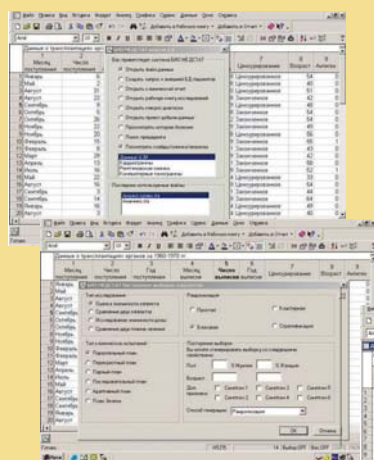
Файл Правка Вид Вставка Формат Сервис Данные Окно Справка

Arial

Данные о трансплантации органов

Месяц поступления | Число поступлений

Январь
Май
Август
Сентябрь
Октябрь
Ноябрь
Декабрь
Январь
Февраль
Март
Апрель
Июль
Август
Сентябрь
Октябрь
Ноябрь
Февраль
Март
Апрель
Июнь
Май
Август
Октябрь
Сентябрь
Январь

Вас приветствует система БИОСТАТ

Открыть файл данных
Создать запрос к внешней БД пациентов
Открыть в экселевский отчет
Открыть рабочую книгу исследований
Открыть рабочую книгу данных
Открыть проект рабочих данных
Просмотреть которое белени
Поиск предметного
Просмотреть оценку/описание/выборку

Данные БЗК
Кардиохирургия
Рентгеновские снимки
Компьютерные томограммы

Последние использованные выборки

Цензурирование | Возраст | Антиген

Цензурированное
Законченное
Законченное
Законченное
Цензурированное
Законченное
Законченное
Законченное
Законченное
Законченное
Законченное
Законченное
Законченное
Цензурированное
Законченное
Законченное
Законченное
Законченное
Законченное
Законченное
Законченное
Законченное
Законченное

Готово

Файл Правка Вид Вставка Формат Сервис Данные Окно Справка

Arial

Данные о трансплантации органов за 1960-1970 гг.

Месяц поступления | Число поступлений | Месяц выписки | Число выписки | Год выписки | Цензурирование | Возраст | Антиген

Январь
Май
Август
Сентябрь
Октябрь
Ноябрь
Декабрь
Январь
Февраль
Март
Апрель
Июль
Август
Сентябрь
Октябрь
Ноябрь
Февраль
Март

Тип исследования
Оценка значимости элемента
Сравнение двух элементов
Исследование элементов группы
Сравнение двух планов лечения

Тип клинических испытаний
Параллельный план
Перекрестный план
Единый план
Последовательный план
Адаптивный план
План Зелена

Рандомизация
Простая
Блоковая
Кластерная
Стратификация

Построение выборки
Вы можете стратифицировать выборку по следующим свойствам

Пол
% Мужчин
% Женщин

Возраст
От
До

Для признаков
Свойство 1
Свойство 2
Свойство 3
Свойство 4
Свойство 5
Свойство 6

Способ генерации
Рандомизация

ОК
Отмена

Готово